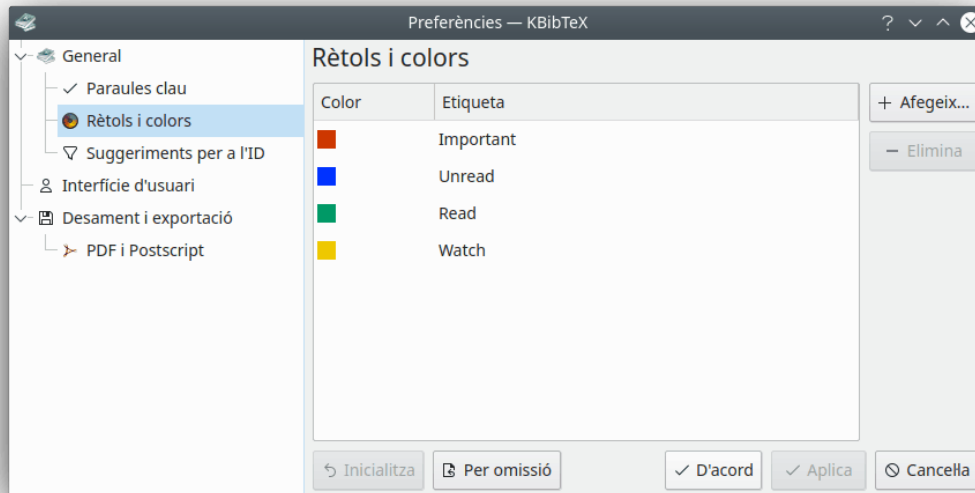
Preferències — KBibTeX

? ∨ ∧ ⊗

General
Paraules clau
Rètols i colors
Suggeriments per a l'ID
Interfície d'usuari
Desament i exportació
PDF i Postscript

Rètols i colors

| Color | Etiqueta |
|---|---|
| | Important |
| | Unread |
| | Read |
| | Watch |

+ Afegeix...
− Elimina

Inicialitza
Per omissió
D'acord
Aplica
Cancella